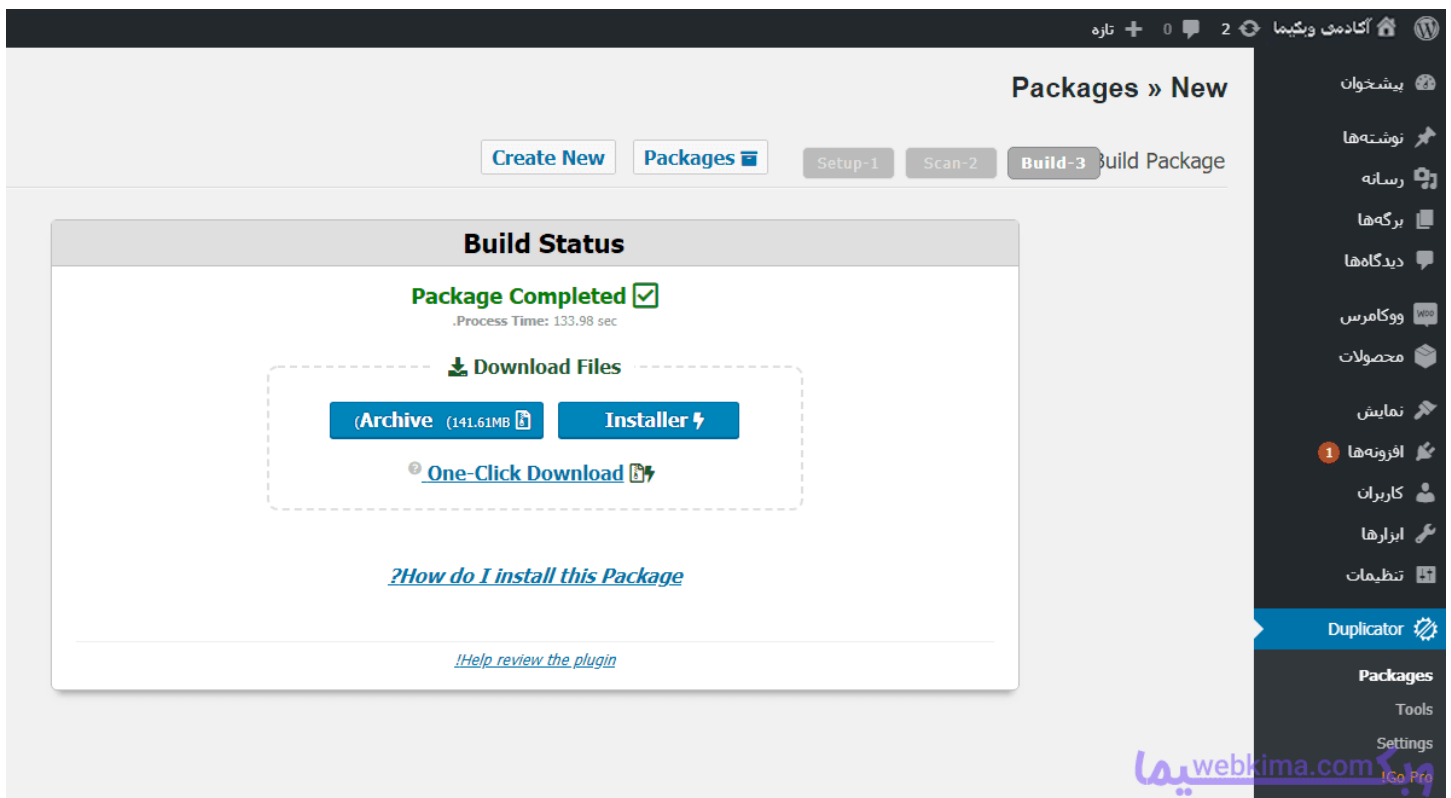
آکادمی وبکیما 2 0 تازه

Packages » New

Create New Packages Setup-1 Scan-2 Build-3 Build Package

Build Status

Package Completed
.Process Time: 133.98 sec

Download Files

(Archive (141.61MB Installer

One-Click Download

?How do I install this Package

!Help review the plugin

پیشخوان
نوشته‌ها
رسانه
برگه‌ها
دیدگاه‌ها
ووکامرس
محصولات
نمایش
افزونه‌ها 1
کاربران
ابزارها
تنظیمات
Duplicator
Packages
Tools
Settings
!Go Pro

وبکیما webkima.com